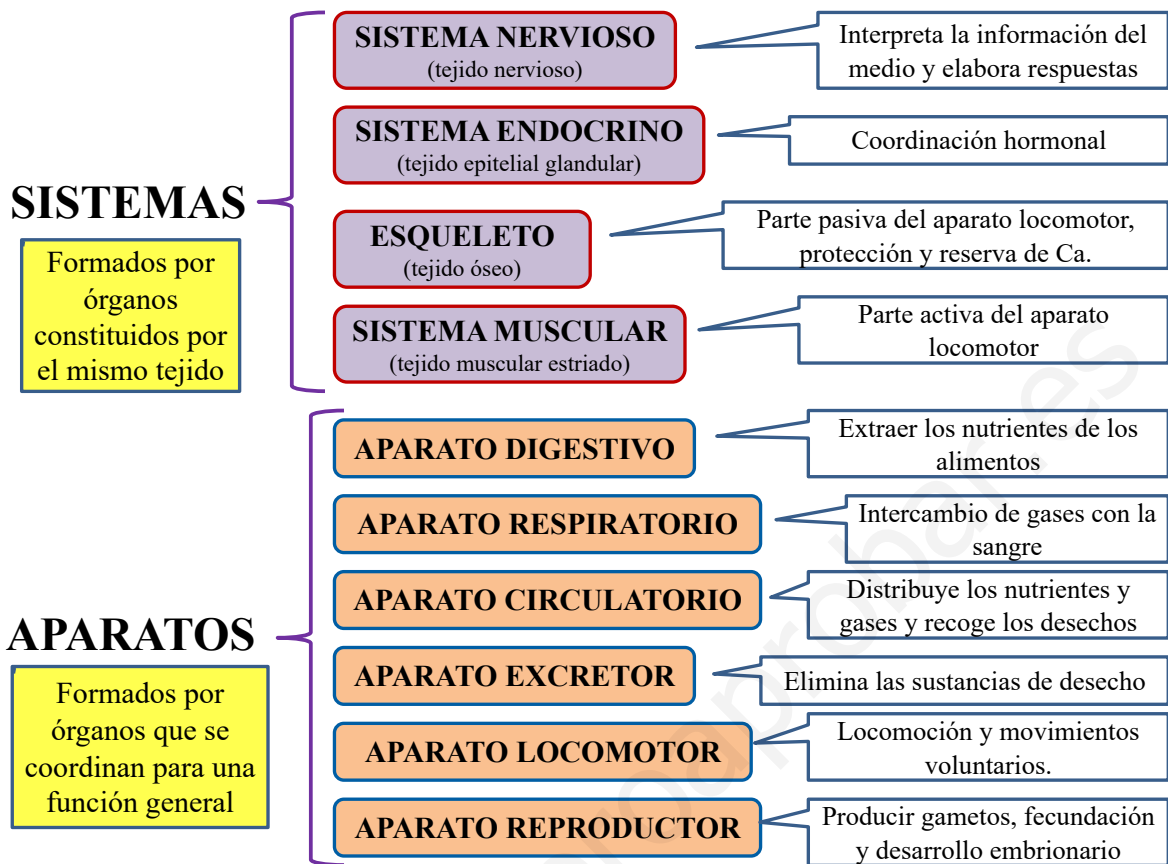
SISTEMAS

Formados por órganos constituidos por el mismo tejido

SISTEMA NERVIOSO
(tejido nervioso)

Interpreta la información del medio y elabora respuestas

SISTEMA ENDOCRINO
(tejido epitelial glandular)

Coordinación hormonal

ESQUELETO
(tejido óseo)

Parte pasiva del aparato locomotor, protección y reserva de Ca.

SISTEMA MUSCULAR
(tejido muscular estriado)

Parte activa del aparato locomotor

APARATOS

Formados por órganos que se coordinan para una función general

APARATO DIGESTIVO

Extraer los nutrientes de los alimentos

APARATO RESPIRATORIO

Intercambio de gases con la sangre

APARATO CIRCULATORIO

Distribuye los nutrientes y gases y recoge los desechos

APARATO EXCRETOR

Elimina las sustancias de desecho

APARATO LOCOMOTOR

Locomoción y movimientos voluntarios.

APARATO REPRODUCTOR

Producir gametos, fecundación y desarrollo embrionario